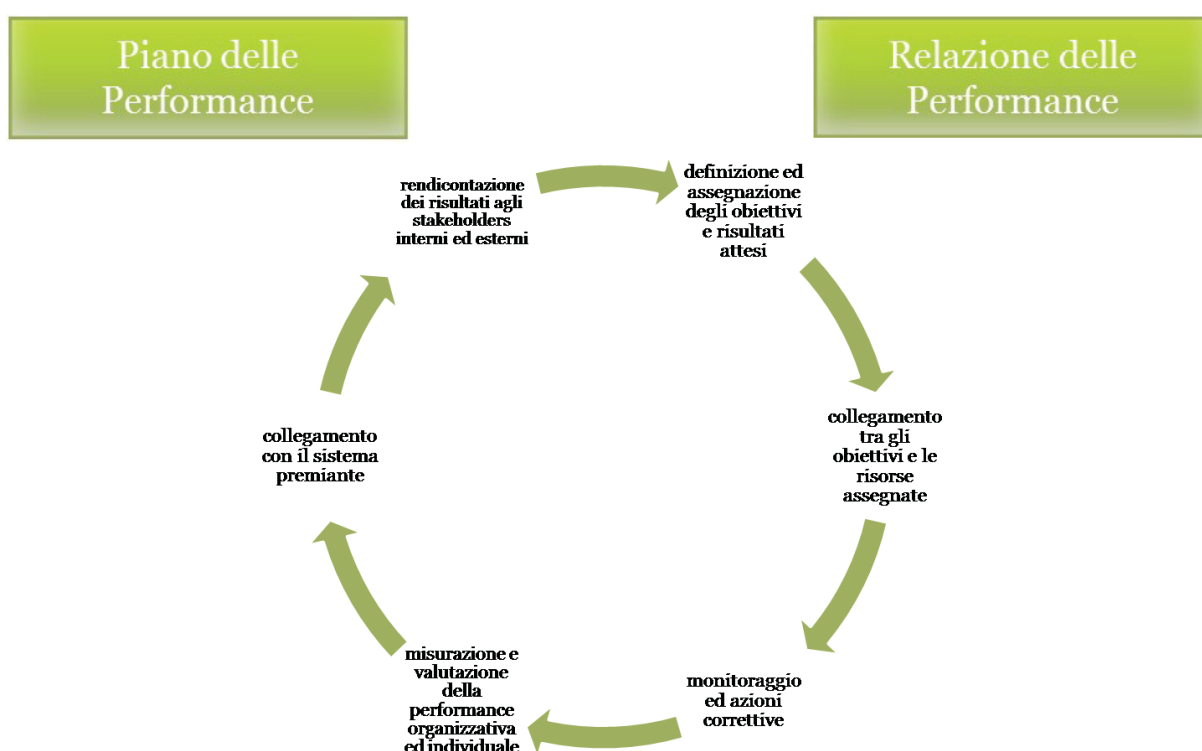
Piano delle Performance

Relazione delle Performance

rendicontazione dei risultati agli stakeholders interni ed esterni

definizione ed assegnazione degli obiettivi e risultati attesi

collegamento tra gli obiettivi e le risorse assegnate

monitoraggio ed azioni correttive

misurazione e valutazione della performance organizzativa ed individuale

collegamento con il sistema premiante